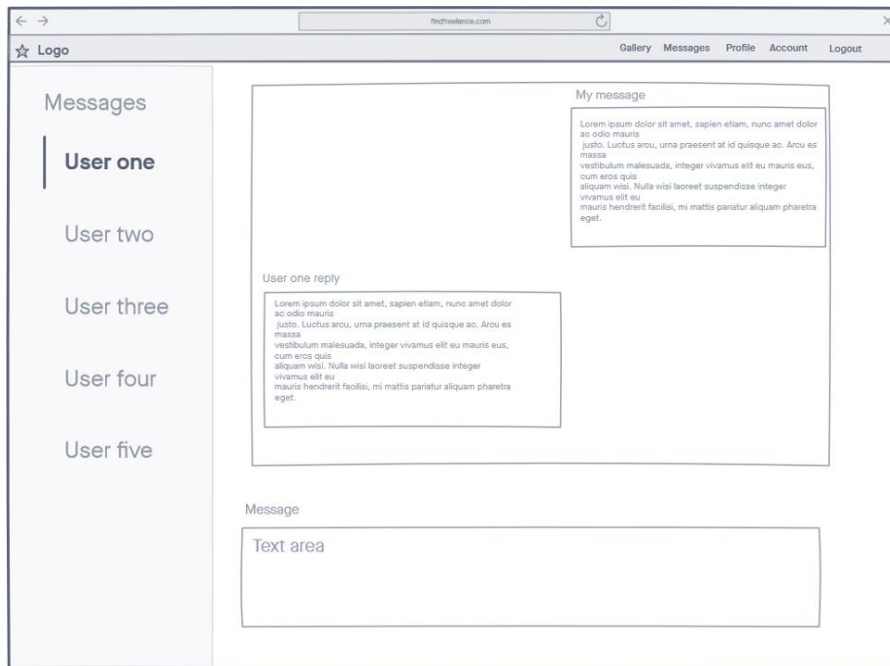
findfreelance.com

Logo

Gallery Messages Profile Account Logout

Messages

User one

User two

User three

User four

User five

My message

Lorem ipsum dolor sit amet, sapien etiam, nunc amet dolor ac odio mauris justo. Luctus arcu, urna praesent at id quisque ac. Arcu es massa vestibulum malesuada, integer vivamus elit eu mauris eus, cum eros quis aliquam wisi. Nulla wisi laoreet suspendisse integer vivamus elit eu mauris hendrerit facilisi, mi mattis pariatur aliquam pharetra eget.

User one reply

Lorem ipsum dolor sit amet, sapien etiam, nunc amet dolor ac odio mauris justo. Luctus arcu, urna praesent at id quisque ac. Arcu es massa vestibulum malesuada, integer vivamus elit eu mauris eus, cum eros quis aliquam wisi. Nulla wisi laoreet suspendisse integer vivamus elit eu mauris hendrerit facilisi, mi mattis pariatur aliquam pharetra eget.

Message

Text area